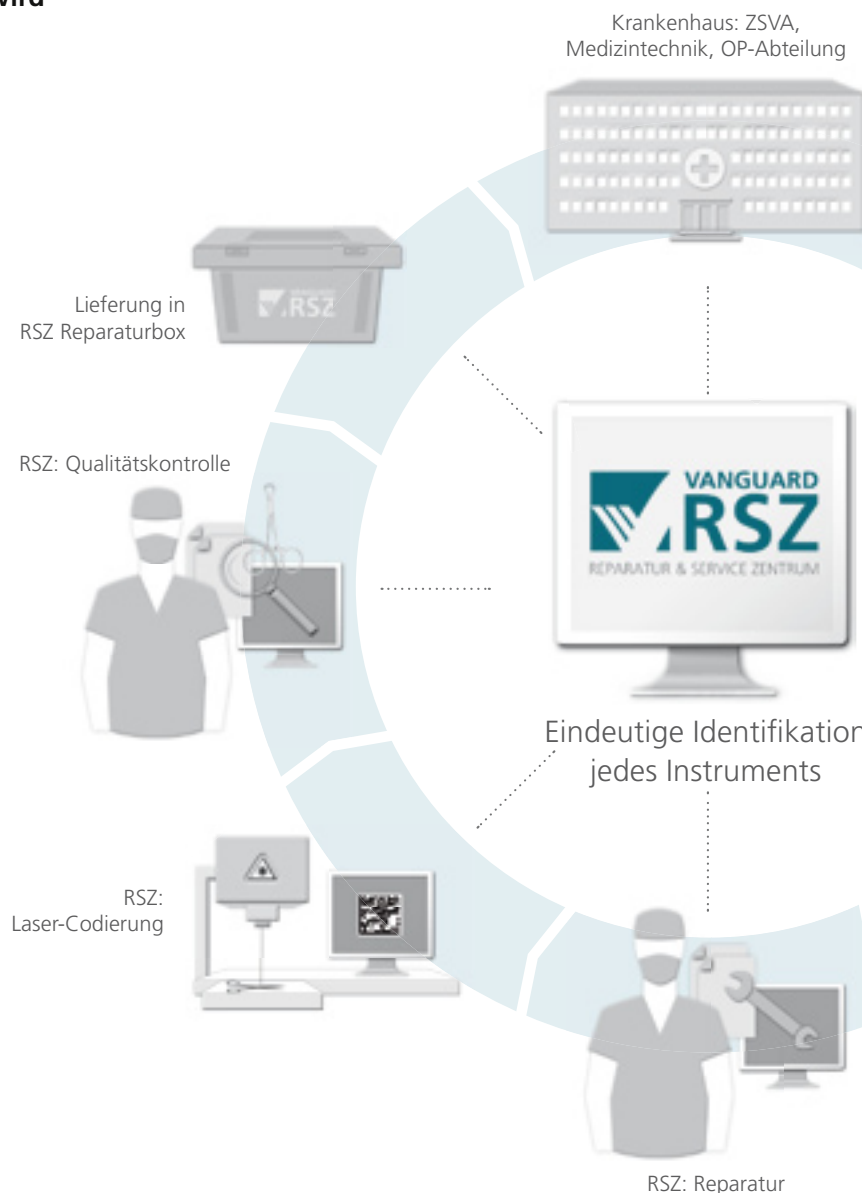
wird

Krankenhaus: ZSVA, Medizintechnik, OP-Abteilung

RSZ

Lieferung in RSZ Reparaturbox

RSZ: Qualitätskontrolle

VANGUARD RSZ REPARATUR & SERVICE ZENTRUM

Eindeutige Identifikation jedes Instruments

RSZ: Laser-Codierung

RSZ: Reparatur